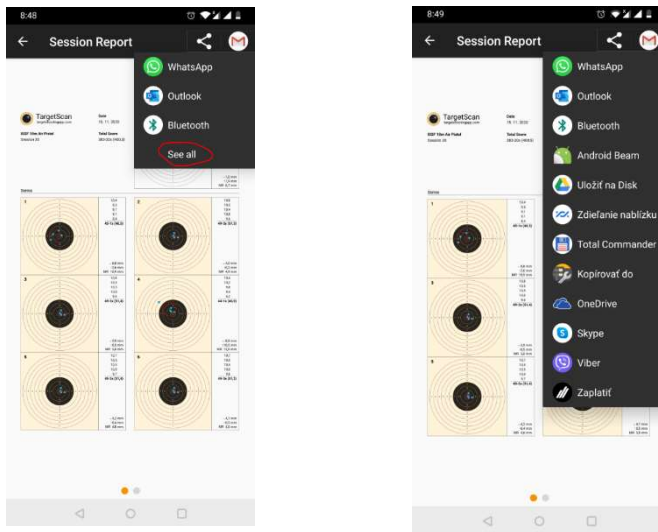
8:48

Session Report

WhatsApp
Outlook
Bluetooth
See all

TargetScan
Date
Total Score

1
2
3
4
5
6

8:49

Session Report

WhatsApp
Outlook
Bluetooth
Android Beam
Uložiť na Disk
Zdieľanie nablízku
Total Commander
Kopírovať do
OneDrive
Skype
Viber
Zaplatiť

TargetScan
Date
Total Score

1
3
5